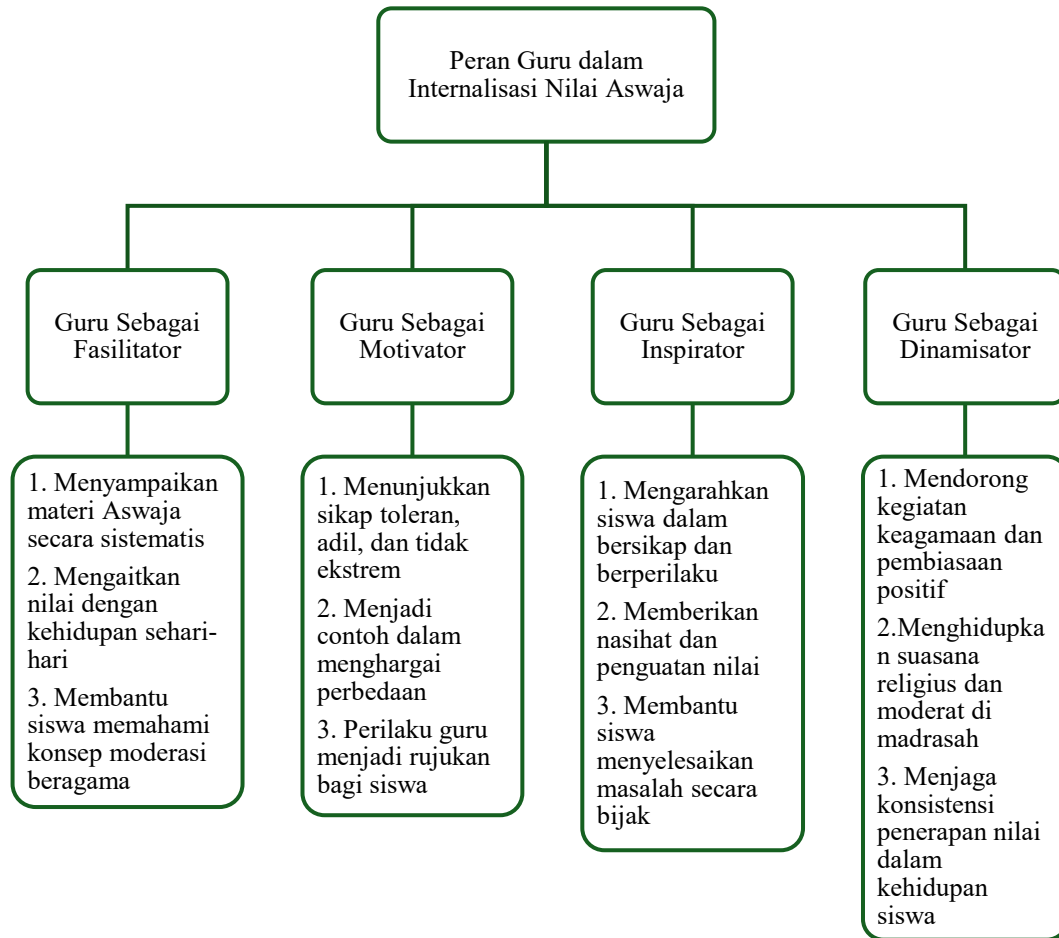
Peran Guru dalam Internalisasi Nilai Aswaja

Guru Sebagai Fasilitator

1. Menyampaikan materi Aswaja secara sistematis

2. Mengaitkan nilai dengan kehidupan sehari-hari

3. Membantu siswa memahami konsep moderasi beragama

Guru Sebagai Motivator

1. Menunjukkan sikap toleran, adil, dan tidak ekstrem

2. Menjadi contoh dalam menghargai perbedaan

3. Perilaku guru menjadi rujukan bagi siswa

Guru Sebagai Inspirator

1. Mengarahkan siswa dalam bersikap dan berperilaku

2. Memberikan nasihat dan penguatan nilai

3. Membantu siswa menyelesaikan masalah secara bijak

Guru Sebagai Dinamisator

1. Mendorong kegiatan keagamaan dan pembiasaan positif

2.Menghidupkan suasana religius dan moderat di madrasah

3. Menjaga konsistensi penerapan nilai dalam kehidupan siswa